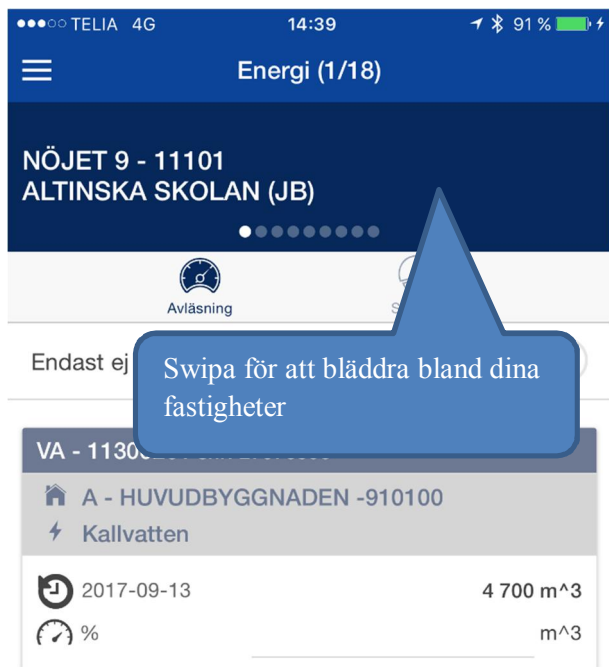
●●●○○ TELIA 4G 14:39 91 %

Energi (1/18)

NÖJET 9 - 11101
ALTINSKA SKOLAN (JB)

Avläsning

S

Endast ej

Swipa för att bläddra bland dina fastigheter

VA - 1130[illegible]

A - HUVUDBYGGNADEN -910100

Kallvatten

2017-09-13 4 700 m^3

% m^3